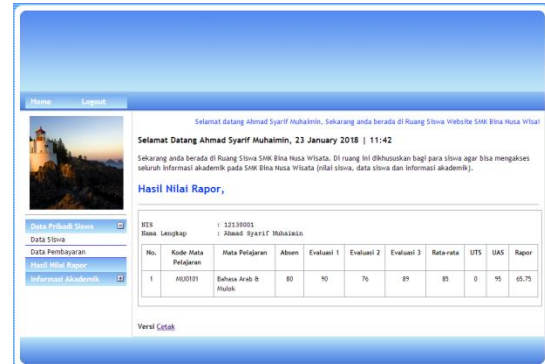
Home Logout

Selamat datang Ahmad Syarif Muhaimin, Sekarang anda berada di Ruang Siswa Website SMK Bina Nusa Wisat

Selamat Datang Ahmad Syarif Muhaimin, 23 January 2018 | 11:42

Sekarang anda berada di Ruang Siswa SMK Bina Nusa Wisata. Di ruang ini dikhususkan bagi para siswa agar bisa mengakses seluruh informasi akademik pada SMK Bina Nusa Wisata (nilai siswa, data siswa dan informasi akademik).

Hasil Nilai Rapor,

Data Pribadi Siswa
Data Siswa
Data Pembayaran
Hasil Nilai Rapor
Informasi Akademik

NIS : 12130001
Nama Lengkap : Ahmad Syarif Muhaimin

| No. | Kode Mata Pelajaran | Mata Pelajaran | Absen | Evaluasi 1 | Evaluasi 2 | Evaluasi 3 | Rata-rata | UTS | UAS | Rapor |
|---|---|---|---|---|---|---|---|---|---|---|
| 1 | MU0101 | Bahasa Arab & Mulok | 80 | 90 | 76 | 89 | 85 | 0 | 95 | 65.75 |

Versi Cetak